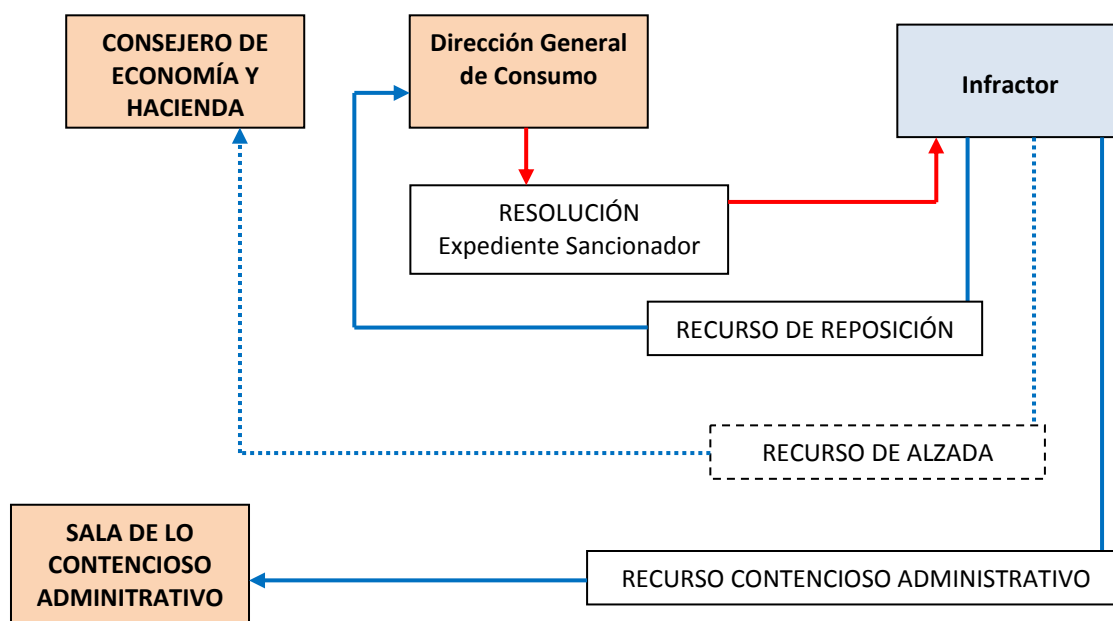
CONSEJERO DE ECONOMÍA Y HACIENDA

Dirección General de Consumo

Infractor

RESOLUCIÓN
Expediente Sancionador

RECURSO DE REPOSICIÓN

RECURSO DE ALZADA

SALA DE LO CONTENCIOSO ADMINTRATIVO

RECURSO CONTENCIOSO ADMINISTRATIVO